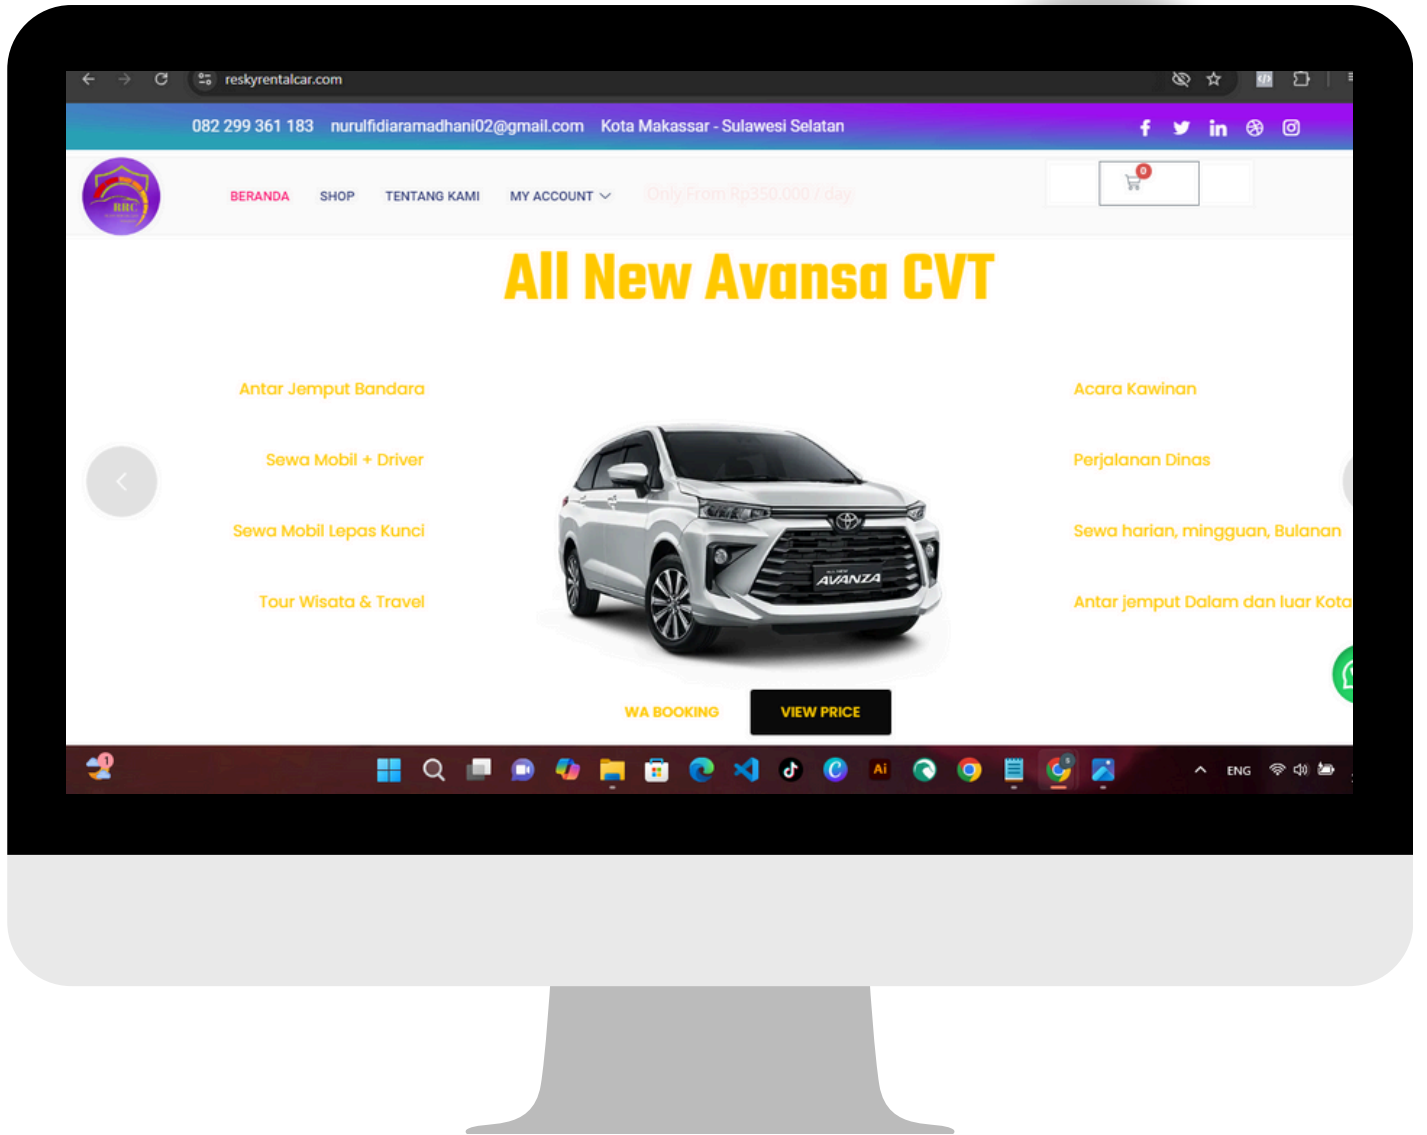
reskyrentalcar.com

082 299 361 183 nurulfidiaramadhani02@gmail.com Kota Makassar - Sulawesi Selatan

RRC

BERANDA SHOP TENTANG KAMI MY ACCOUNT Only From Rp350.000 / day

0

All New Avansa CVT

Antar Jemput Bandara

Sewa Mobil + Driver

Sewa Mobil Lepas Kunci

Tour Wisata & Travel

Acara Kawinan

Perjalanan Dinas

Sewa harian, mingguan, Bulanan

Antar jemput Dalam dan luar Kota

AVANZA

WA BOOKING VIEW PRICE

ENG